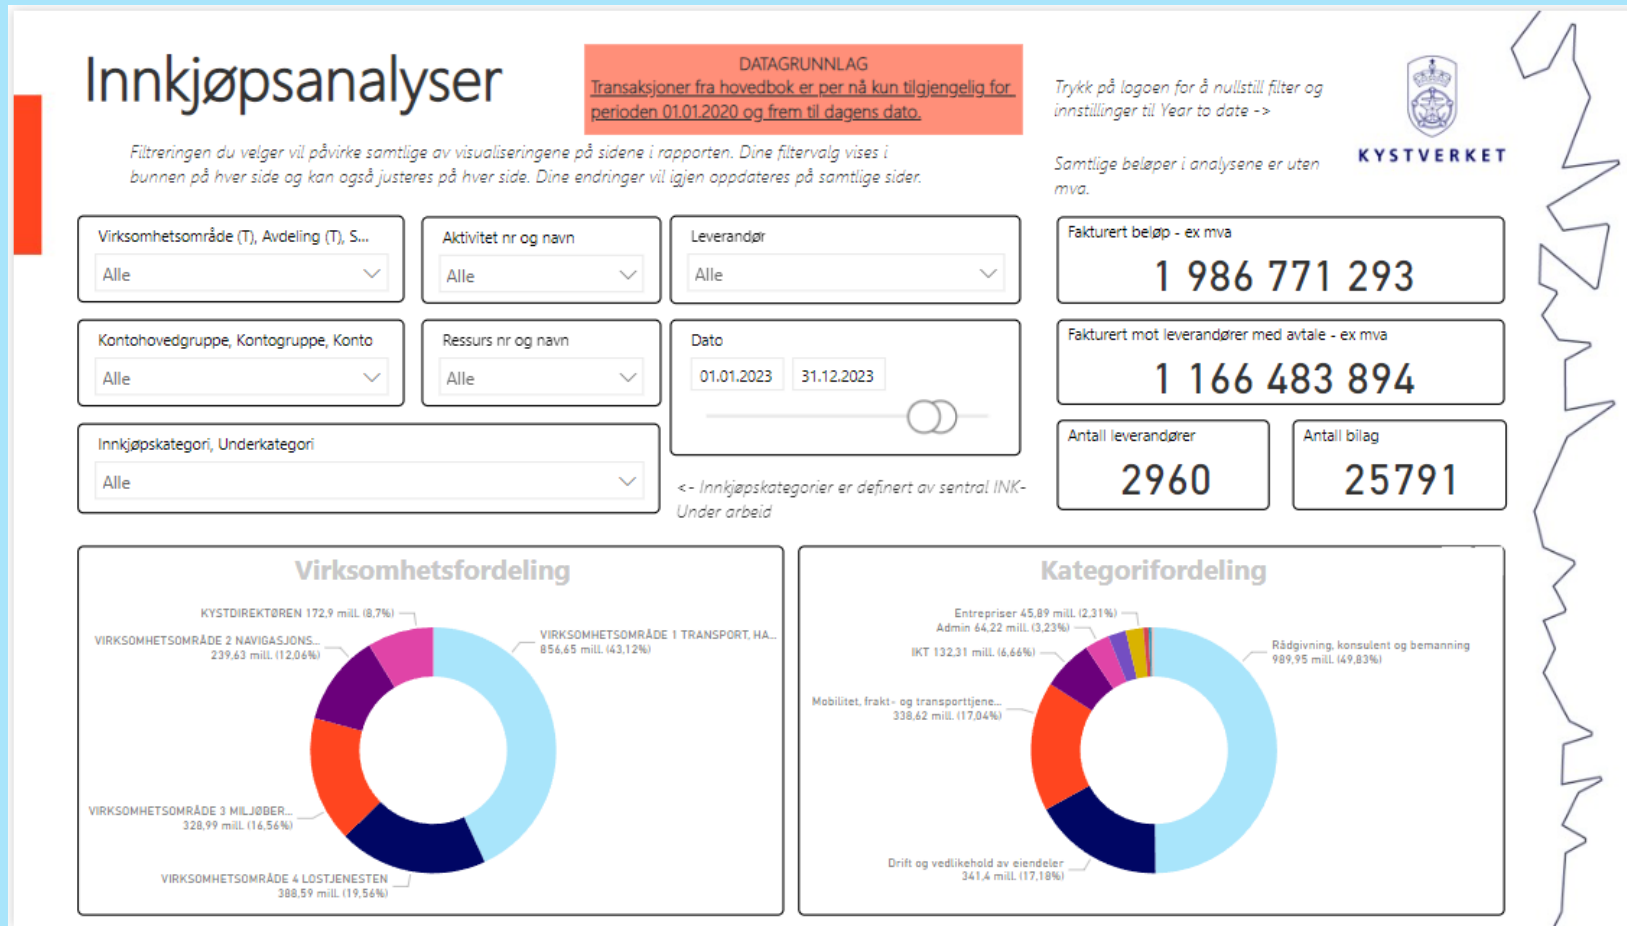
Innkjøpsanalyser

DATAGRUNNLAG
Transaksjoner fra hovedbok er per nå kun tilgjengelig for perioden 01.01.2020 og frem til dagens dato.

Trykk på logoen for å nullstill filter og innstillinger til Year to date ->

KYSTVERKET

Filtreringen du velger vil påvirke samtlige av visualiseringene på sidene i rapporten. Dine filtervalg vises i bunnen på hver side og kan også justeres på hver side. Dine endringer vil igjen oppdateres på samtlige sider.

Samtlige beløper i analysene er uten mva.

Virksomhetsområde (T), Avdeling (T), S...
Alle

Aktivitet nr og navn
Alle

Leverandør
Alle

Fakturert beløp - ex mva
1 986 771 293

Kontohovedgruppe, Kontogruppe, Konto
Alle

Ressurs nr og navn
Alle

Dato
01.01.2023
31.12.2023

Fakturert mot leverandører med avtale - ex mva
1 166 483 894

Innkjøpskategori, Underkategori
Alle

<- Innkjøpskategorier er definert av sentral INK- Under arbeid

Antall leverandører
2960

Antall bilag
25791

Virksomhetsfordeling

KYSTDIREKTØREN 172,9 mill. (8,7%)
VIRKSOMHETSOMRÅDE 2 NAVIGASJONS... 239,63 mill. (12,06%)
VIRKSOMHETSOMRÅDE 1 TRANSPORT, HA... 856,65 mill. (43,12%)
VIRKSOMHETSOMRÅDE 3 MILJØBER... 328,99 mill. (16,56%)
VIRKSOMHETSOMRÅDE 4 LOSTJENESTEN 388,59 mill. (19,56%)

Kategorifordeling

Entrepriser 45,89 mill. (2,31%)
Admin 64,22 mill. (3,23%)
IKT 132,31 mill. (6,66%)
Rådgivning, konsulent og bemanning 989,95 mill. (49,83%)
Mobilitet, frakt- og transporttjene... 338,62 mill. (17,04%)
Drift og vedlikehold av eiendeler 341,4 mill. (17,18%)